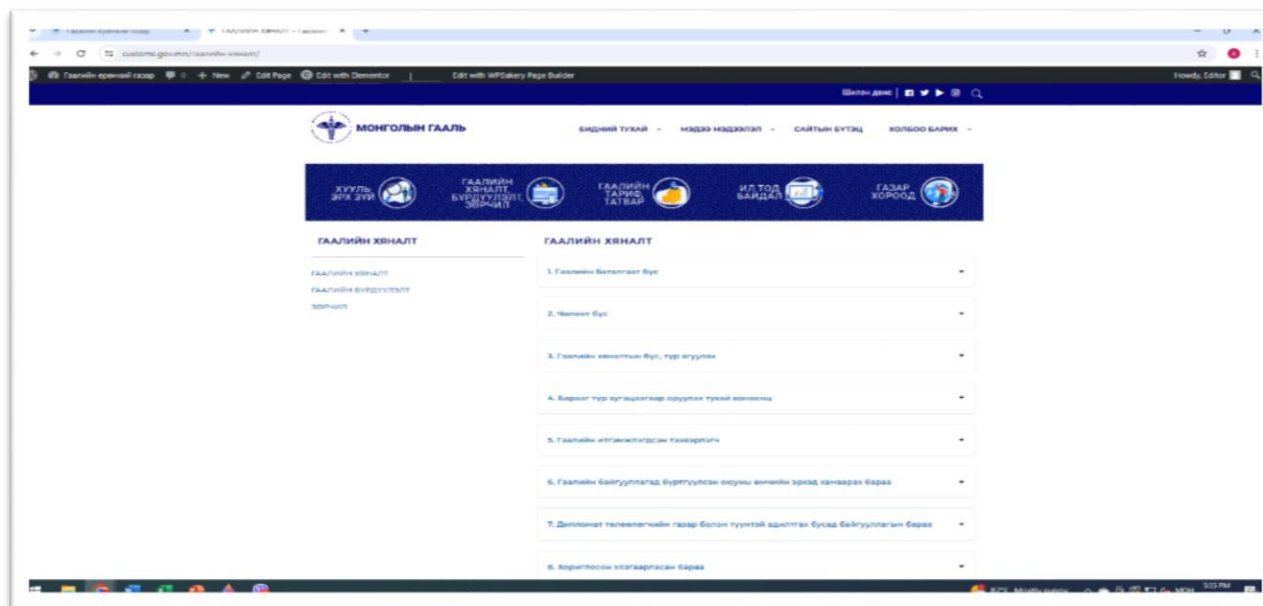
Гаалийн ерөнхий газар | ГААЛИЙН ХЯНАЛТ – Гаалийн

customs.gov.mn/гаалийн-хяналт/

Гаалийн ерөнхий газар  0  + New  Edit Page  Edit with Elementor  Edit with WPBakery Page Builder  Howdy, Editor

Шилэн данс

МОНГОЛЫН ГААЛЬ

БИДНИЙ ТУХАЙ  МЭДЭЭ МЭДЭЭЛЭЛ  САЙТЫН БҮТЭЦ  ХОЛБОО БАРИХ

ХУУЛЬ, ЭРХ ЗҮЙ

ГААЛИЙН ХЯНАЛТ, БҮРДҮҮЛЭЛТ, ЗӨРЧИЛ

ГААЛИЙН ТАРИФ, ТАТВАР

ИЛ ТОД БАЙДАЛ

ГАЗАР ХОРООД

ГААЛИЙН ХЯНАЛТ

ГААЛИЙН ХЯНАЛТ
ГААЛИЙН БҮРДҮҮЛЭЛТ
ЗӨРЧИЛ

ГААЛИЙН ХЯНАЛТ

1. Гаалийн баталгаат бүс

2. Чөлөөт бүс

3. Гаалийн хяналтын бүс, түр агуулах

4. Барааг түр хугацаагаар оруулах тухай конвенц

5. Гаалийн итгэмжлэгдсэн төлөөлөгч

6. Гаалийн байгууллагад бүртгүүлсэн оюуны өмчийн эрхэд халдсан бараа

7. Дипломат төлөөлөгчийн газар болон түүнтэй адилтгах бусад байгууллагын бараа

8. Хориглосон хязгаарласан бараа

5:05 PM